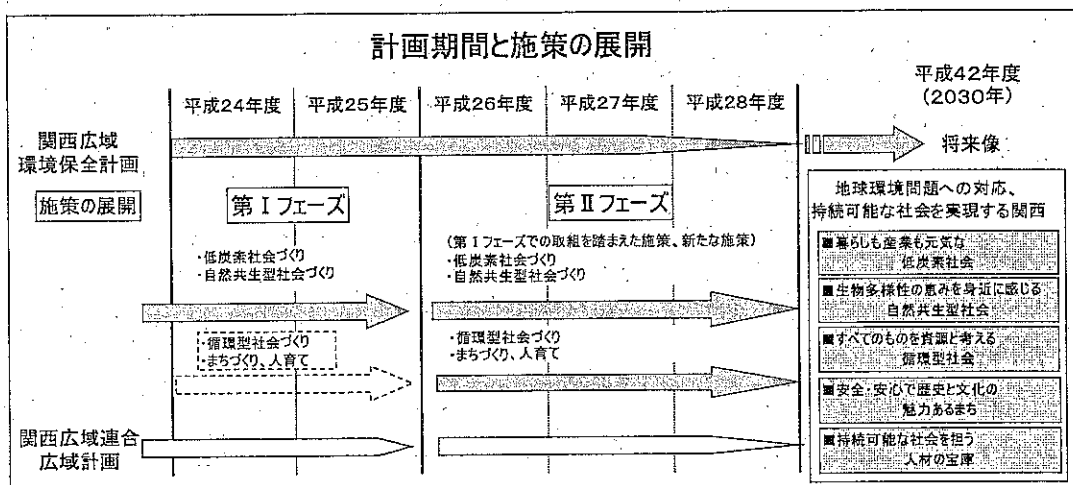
計画期間と施策の展開

平成24年度　平成25年度　平成26年度　平成27年度　平成28年度

平成42年度
（2030年）

関西広域環境保全計画

将来像

施策の展開

第Ⅰフェーズ

・低炭素社会づくり
・自然共生型社会づくり

・循環型社会づくり
・まちづくり、人育て

第Ⅱフェーズ

（第Ⅰフェーズでの取組を踏まえた施策、新たな施策）
・低炭素社会づくり
・自然共生型社会づくり

・循環型社会づくり
・まちづくり、人育て

地球環境問題への対応、持続可能な社会を実現する関西

■暮らしも産業も元気な低炭素社会

■生物多様性の恵みを身近に感じる自然共生型社会

■すべてのものを資源と考える循環型社会

■安全・安心で歴史と文化の魅力あるまち

■持続可能な社会を担う人材の宝庫

関西広域連合広域計画